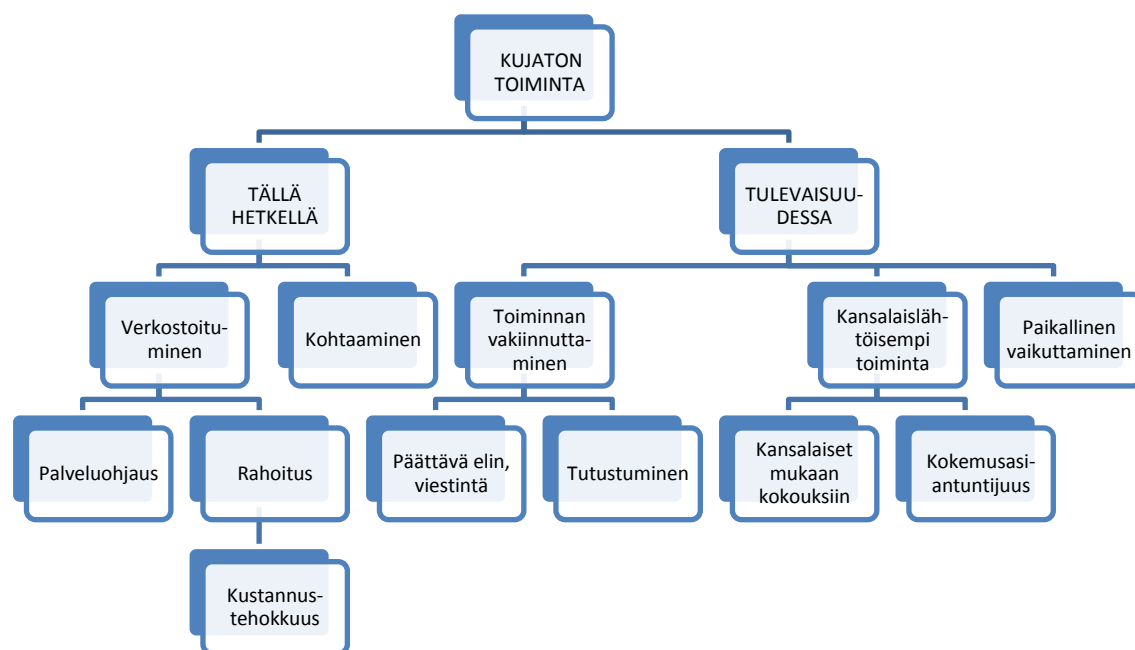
KUJATON TOIMINTA

TÄLLÄ HETKELLÄ

TULEVAISUUDESSA

Verkostoituminen

Kohtaaminen

Toiminnan vakiinnuttaminen

Kansalaislähtöisempi toiminta

Paikallinen vaikuttaminen

Palveluohjaus

Rahoitus

Päättävä elin, viestintä

Tutustuminen

Kansalaiset mukaan kokouksiin

Kokemusasiantuntijuus

Kustannustehokkuus